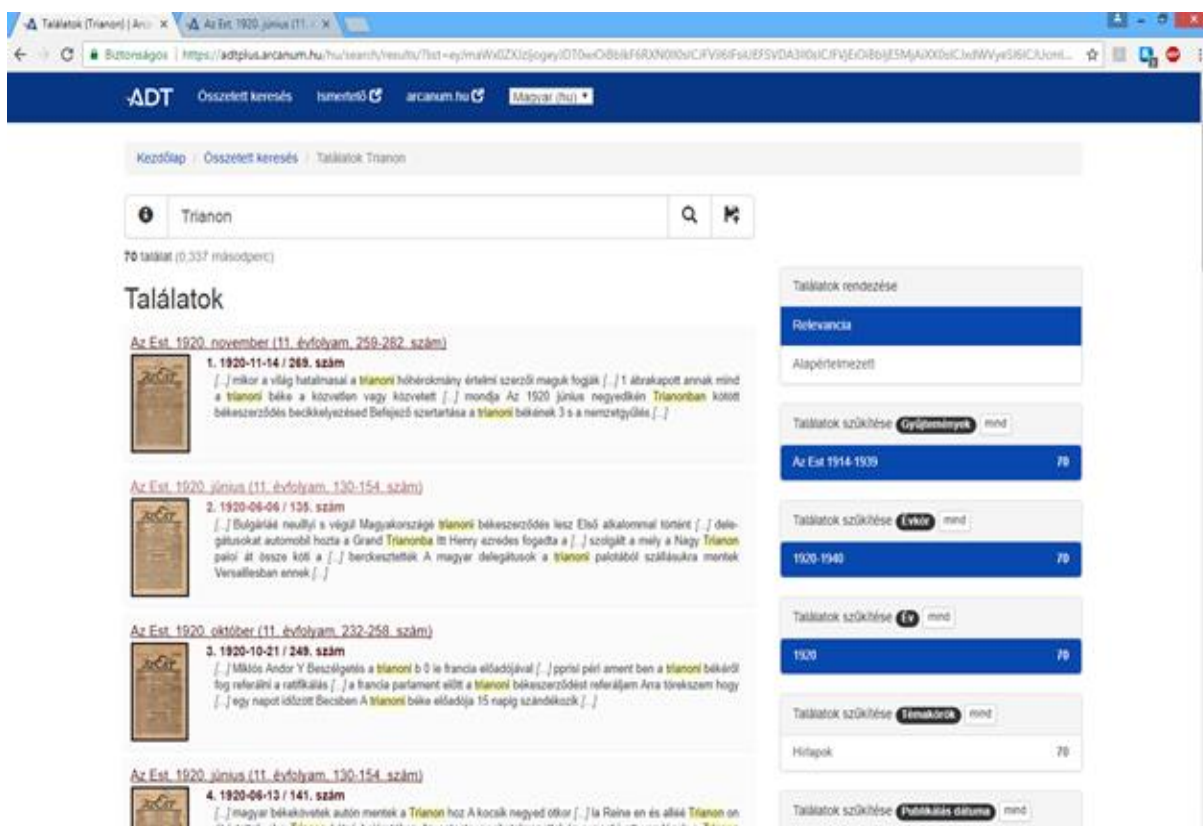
Találatok (Trianon) | Arc × Az Est, 1920. június (11. × 

Biztonságos | https://adtplus.arcanum.hu/hu/search/results/?list=eyJmaWx0ZXJzIjogeyJDT0xMRUNUSU9OIjogWyJBWiJdfSwgInF1ZXJ5IjogIlRyaWFub24ifQ

ADT Összetett keresés Ismertető arcanum.hu Magyar (hu)

Kezdőlap / Összetett keresés / Találatok Trianon

Trianon

70 találat (0,337 másodperc)

Találatok

Az Est, 1920. november (11. évfolyam, 259-282. szám)

1. 1920-11-14 / 269. szám

[...] mikor a világ hatalmasai a trianoni hóhérokmány értelmi szerzői maguk fogják [...] 1 ábrakapott annak mind a trianoni béke a közvetlen vagy közvetett [...] mondja Az 1920 június negyedikén Trianonban kötött békeszerződés becikkelyezésed Befejező szertartása a trianoni békének 3 s a nemzetgyűlés [...]

Az Est, 1920. június (11. évfolyam, 130-154. szám)

2. 1920-06-06 / 135. szám

[...] Bulgáriáé neuillyi s végül Magyarországé trianoni békeszerződés lesz Első alkalommal történt [...] delegátusokat automobil hozta a Grand Trianonba Itt Henry ezredes fogadta a [...] szolgált a mely a Nagy Trianon palot át össze köti a [...] berckesztették A magyar delegátusok a trianoni palotából szállásukra mentek Versaillesban ennek [...]

Az Est, 1920. október (11. évfolyam, 232-258. szám)

3. 1920-10-21 / 249. szám

[...] Miklós Andor Y Beszélgetés a trianoni b 0 ie francia előadójával [...] pprisi péri ament ben a trianoni békéről fog referálni a ratifikálás [...] a francia parlament előtt a trianoni békeszerződést referáljam Arra törekszem hogy [...] egy napot időzött Becsben A trianoni béke előadója 15 napig szándékozik [...]

Az Est, 1920. június (11. évfolyam, 130-154. szám)

4. 1920-06-13 / 141. szám

[...] magyar békekövetek autón mentek a Trianon hoz A kocsik negyed ötkor [...] la Reine en és allée Trianon on

Találatok rendezése
Relevancia
Alapértelmezett

Találatok szűkítése Gyűjtemények mind
Az Est 1914-1939 70

Találatok szűkítése Évkör mind
1920-1940 70

Találatok szűkítése Év mind
1920 70

Találatok szűkítése Témakörök mind
Hírlapok 70

Találatok szűkítése Publikálás dátuma mind